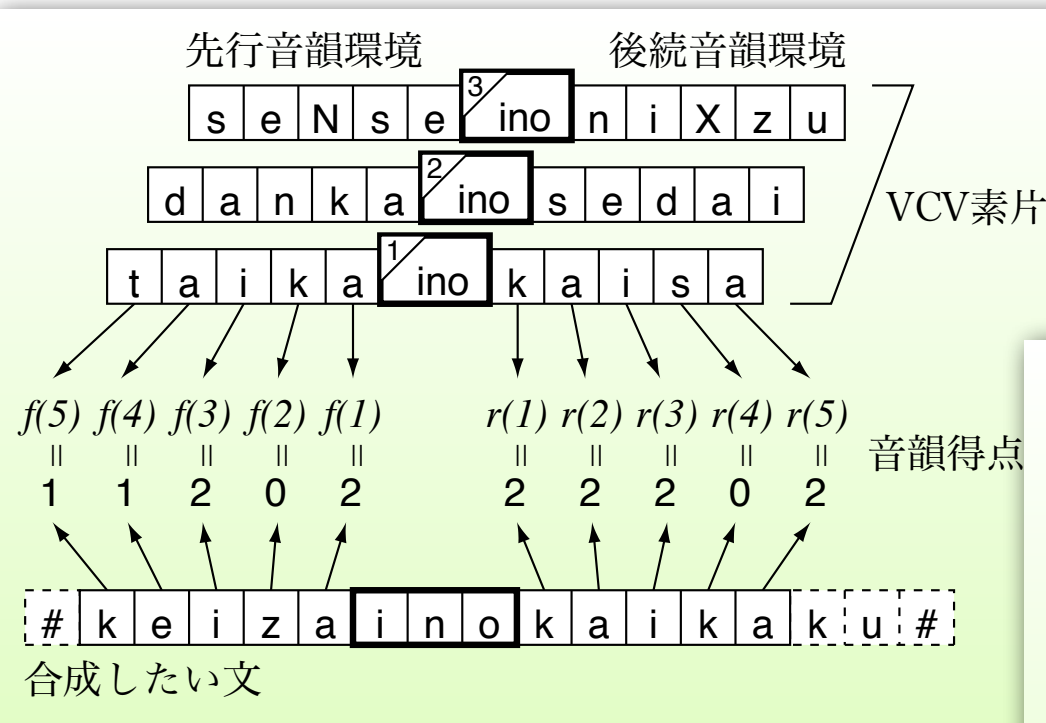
先行音韻環境　後続音韻環境

| s | e | N | s | e | 3 ino | n | i | X | z | u |

| d | a | n | k | a | 2 ino | s | e | d | a | i |

| t | a | i | k | a | 1 ino | k | a | i | s | a |

VCV素片

*f(5)* *f(4)* *f(3)* *f(2)* *f(1)*　*r(1)* *r(2)* *r(3)* *r(4)* *r(5)*

|| || || || ||　|| || || || ||

1 1 2 0 2　2 2 2 0 2

音韻得点

| # | k | e | i | z | a | i | n | o | k | a | i | k | a | k | u | # |

合成したい文